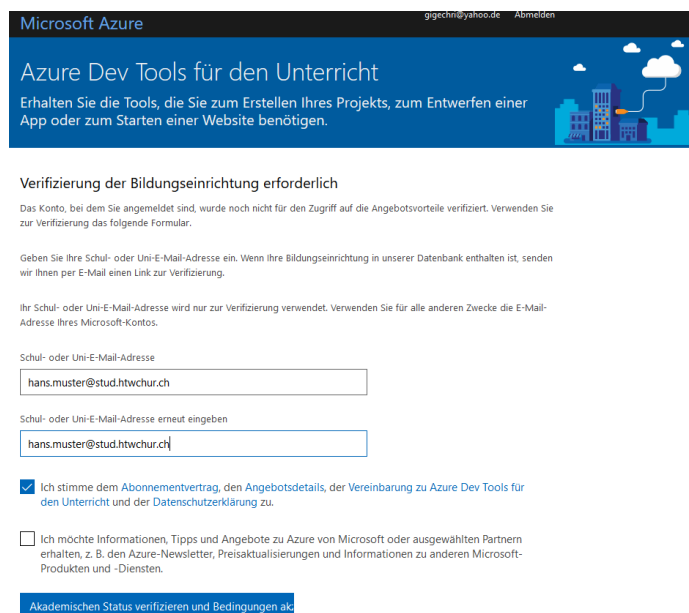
Microsoft Azure

gigechn@yahoo.de Abmelden

Azure Dev Tools für den Unterricht

Erhalten Sie die Tools, die Sie zum Erstellen Ihres Projekts, zum Entwerfen einer App oder zum Starten einer Website benötigen.

Verifizierung der Bildungseinrichtung erforderlich

Das Konto, bei dem Sie angemeldet sind, wurde noch nicht für den Zugriff auf die Angebotsvorteile verifiziert. Verwenden Sie zur Verifizierung das folgende Formular.

Geben Sie Ihre Schul- oder Uni-E-Mail-Adresse ein. Wenn Ihre Bildungseinrichtung in unserer Datenbank enthalten ist, senden wir Ihnen per E-Mail einen Link zur Verifizierung.

Ihr Schul- oder Uni-E-Mail-Adresse wird nur zur Verifizierung verwendet. Verwenden Sie für alle anderen Zwecke die E-Mail-Adresse Ihres Microsoft-Kontos.

Schul- oder Uni-E-Mail-Adresse

hans.muster@stud.htwchur.ch

Schul- oder Uni-E-Mail-Adresse erneut eingeben

hans.muster@stud.htwchur.ch

Ich stimme dem Abonnementvertrag, den Angebotsdetails, der Vereinbarung zu Azure Dev Tools für den Unterricht und der Datenschutzerklärung zu.

Ich möchte Informationen, Tipps und Angebote zu Azure von Microsoft oder ausgewählten Partnern erhalten, z. B. den Azure-Newsletter, Preisaktualisierungen und Informationen zu anderen Microsoft-Produkten und -Diensten.

Akademischen Status verifizieren und Bedingungen ak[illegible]